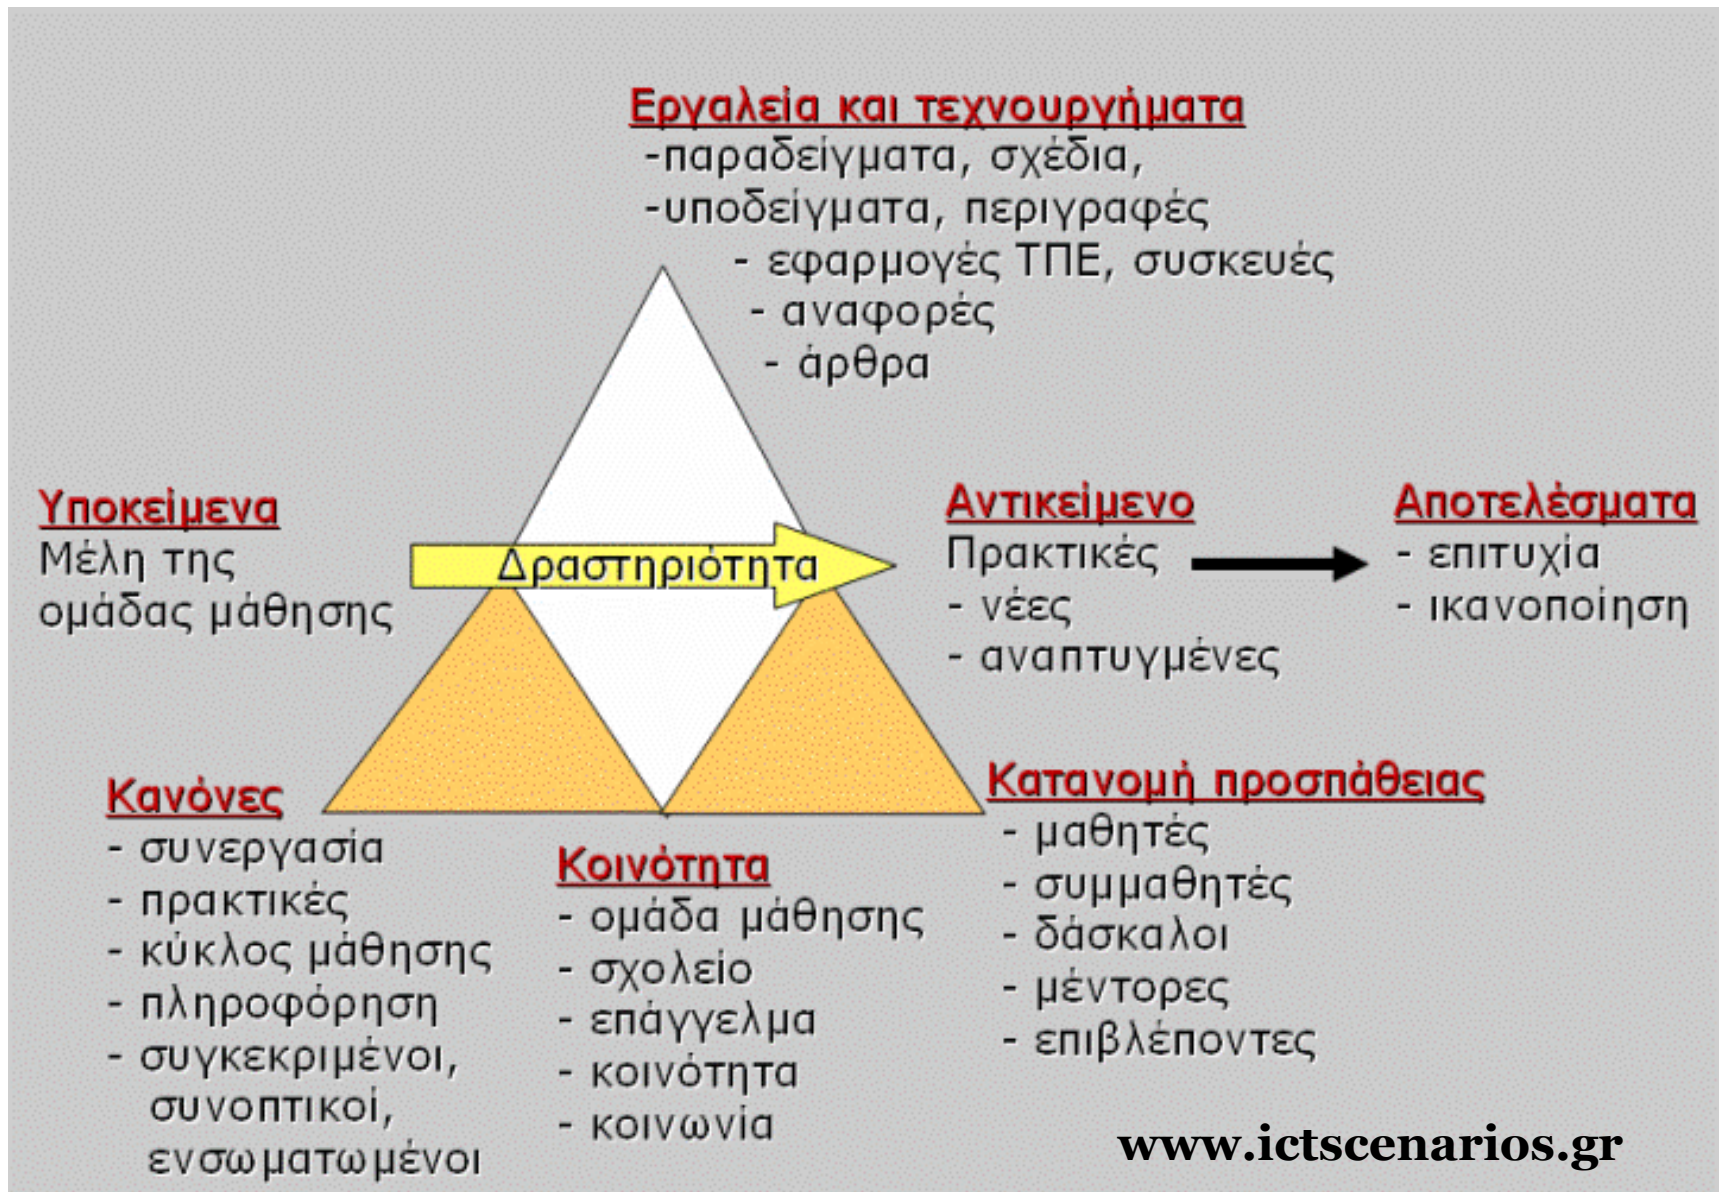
Εργαλεία και τεχνουργήματα
-παραδείγματα, σχέδια,
-υποδείγματα, περιγραφές
- εφαρμογές ΤΠΕ, συσκευές
- αναφορές
- άρθρα

Υποκείμενα
Μέλη της ομάδας μάθησης

Δραστηριότητα

Αντικείμενο
Πρακτικές
- νέες
- αναπτυγμένες

Αποτελέσματα
- επιτυχία
- ικανοποίηση

Κανόνες
- συνεργασία
- πρακτικές
- κύκλος μάθησης
- πληροφόρηση
- συγκεκριμένοι, συνοπτικοί, ενσωματωμένοι

Κοινότητα
- ομάδα μάθησης
- σχολείο
- επάγγελμα
- κοινότητα
- κοινωνία

Κατανομή προσπάθειας
- μαθητές
- συμμαθητές
- δάσκαλοι
- μέντορες
- επιβλέποντες

www.ictscenarios.gr